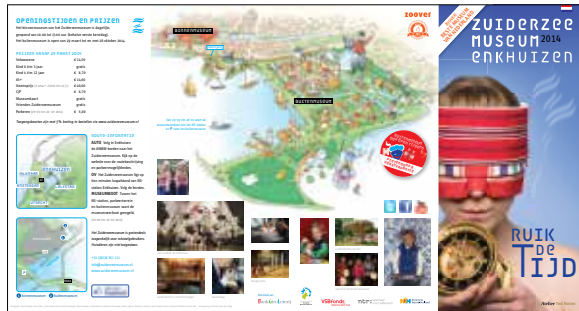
OPENINGSTIJDEN EN PRIJZEN

PRIJZEN VANAF 29 MAART 2014

| Volwassene | € 15,00 |
|---|---|
| Kind 0 t/m 3 jaar | gratis |
| Kind 4 t/m 12 jaar | € 8,70 |
| 65+ | € 13,00 |
| Stempas | € 14,00 |
| CJP | € 9,70 |
| Museumkaart | gratis |
| Vrienden Zuiderzeemuseum | gratis |
| Parkeren | € 5,00 |

ROUTE-INFORMATIE

AUTO
OV
MUSEUMBOOT

ENKHUIZEN
LELYSTAD
MEDEMBLIK
BUITENMUSEUM
BINNENMUSEUM

BUITENMUSEUM

BINNENMUSEUM

zoover

ZUIDERZEE MUSEUM 2014 ENKHUIZEN

BESTE MUSEUM

RUIK DE TIJD

Atelier